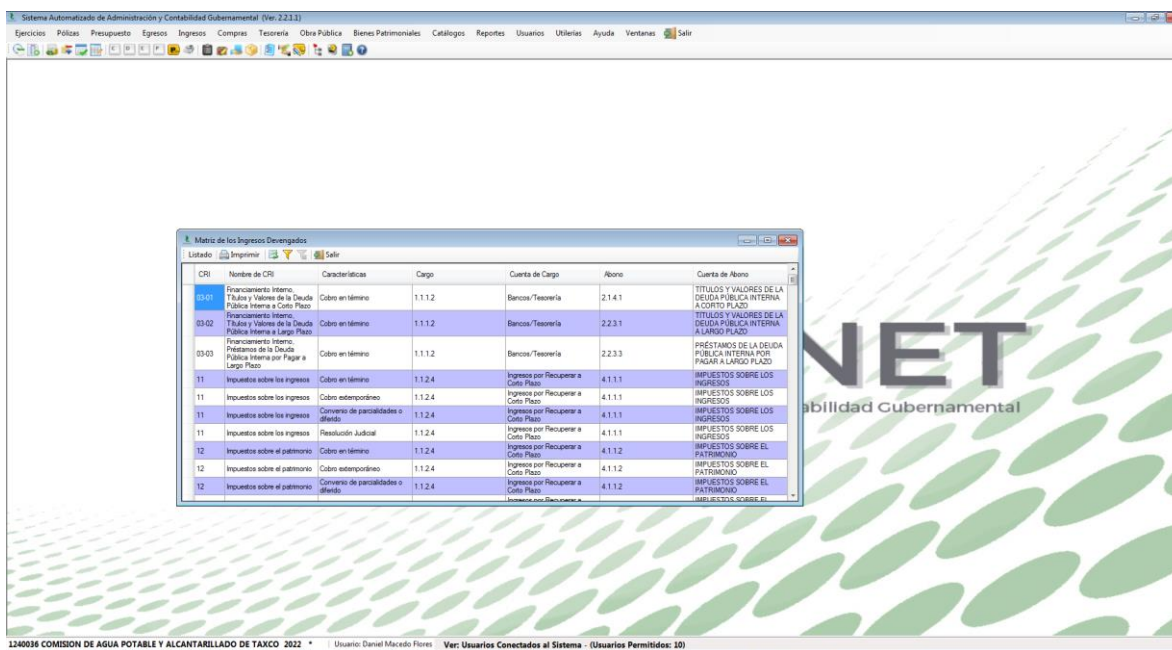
Sistema Automatizado de Administración y Contabilidad Gubernamental (Ver. 2.2.1.1)

Ejercicios Pólizas Presupuesto Egresos Ingresos Compras Tesorería Obra Pública Bienes Patrimoniales Catálogos Reportes Usuarios Utilerías Ayuda Ventanas Salir

Matriz de los Ingresos Devengados

Listado Imprimir Salir

| CRI | Nombre de CRI | Características | Cargo | Cuenta de Cargo | Abono | Cuenta de Abono |
|---|---|---|---|---|---|---|
| 03-01 | Financiamiento Interno, Títulos y Valores de la Deuda Pública Interna a Corto Plazo | Cobro en término | 1.1.1.2 | Bancos/Tesorería | 2.1.4.1 | TITULOS Y VALORES DE LA DEUDA PÚBLICA INTERNA A CORTO PLAZO |
| 03-02 | Financiamiento Interno, Títulos y Valores de la Deuda Pública Interna a Largo Plazo | Cobro en término | 1.1.1.2 | Bancos/Tesorería | 2.2.3.1 | TITULOS Y VALORES DE LA DEUDA PÚBLICA INTERNA A LARGO PLAZO |
| 03-03 | Financiamiento Interno, Préstamos de la Deuda Pública Interna por Pagar a Largo Plazo | Cobro en término | 1.1.1.2 | Bancos/Tesorería | 2.2.3.3 | PRÉSTAMOS DE LA DEUDA PÚBLICA INTERNA POR PAGAR A LARGO PLAZO |
| 11 | Impuestos sobre los ingresos | Cobro en término | 1.1.2.4 | Ingresos por Recuperar a Corto Plazo | 4.1.1.1 | IMPUESTOS SOBRE LOS INGRESOS |
| 11 | Impuestos sobre los ingresos | Cobro extemporáneo | 1.1.2.4 | Ingresos por Recuperar a Corto Plazo | 4.1.1.1 | IMPUESTOS SOBRE LOS INGRESOS |
| 11 | Impuestos sobre los ingresos | Convenio de parcialidades o diferido | 1.1.2.4 | Ingresos por Recuperar a Corto Plazo | 4.1.1.1 | IMPUESTOS SOBRE LOS INGRESOS |
| 11 | Impuestos sobre los ingresos | Resolución Judicial | 1.1.2.4 | Ingresos por Recuperar a Corto Plazo | 4.1.1.1 | IMPUESTOS SOBRE LOS INGRESOS |
| 12 | Impuestos sobre el patrimonio | Cobro en término | 1.1.2.4 | Ingresos por Recuperar a Corto Plazo | 4.1.1.2 | IMPUESTOS SOBRE EL PATRIMONIO |
| 12 | Impuestos sobre el patrimonio | Cobro extemporáneo | 1.1.2.4 | Ingresos por Recuperar a Corto Plazo | 4.1.1.2 | IMPUESTOS SOBRE EL PATRIMONIO |
| 12 | Impuestos sobre el patrimonio | Convenio de parcialidades o diferido | 1.1.2.4 | Ingresos por Recuperar a Corto Plazo | 4.1.1.2 | IMPUESTOS SOBRE EL PATRIMONIO |

NET
abilidad Gubernamental

1240036 COMISION DE AGUA POTABLE Y ALCANTARILLADO DE TAXCO 2022 * | Usuario: Daniel Macedo Flores | Ver: Usuarios Conectados al Sistema - (Usuarios Permitidos: 10)